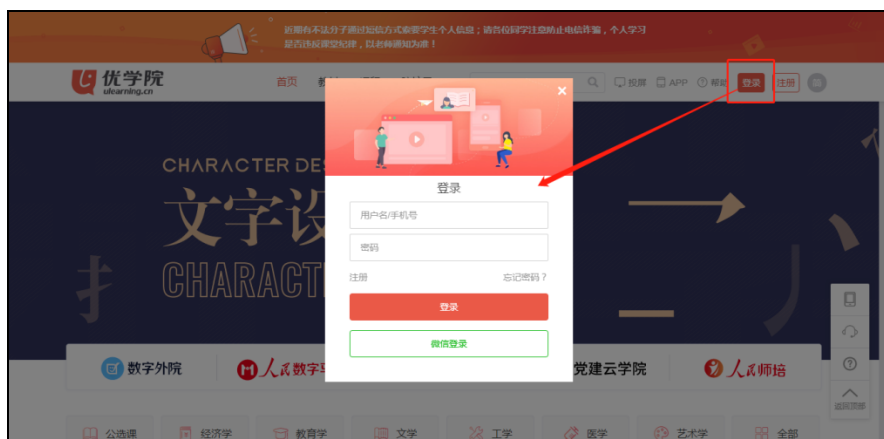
近期有不法分子通过短信方式索要学生个人信息；请各校同学注意防止电信诈骗，个人学习是否违反课堂纪律，以老师通知为准！

优学院
ulearning.cn

首页

投屏 APP 帮助 登录 注册

CHARACTER DES

文字设

CHARACT

登录

用户名/手机号

密码

注册

忘记密码？

登录

微信登录

数字外院

人民数字

党建云学院

人民师培

返回顶部

公选课

经济学

教育学

文学

工学

医学

艺术学

全部